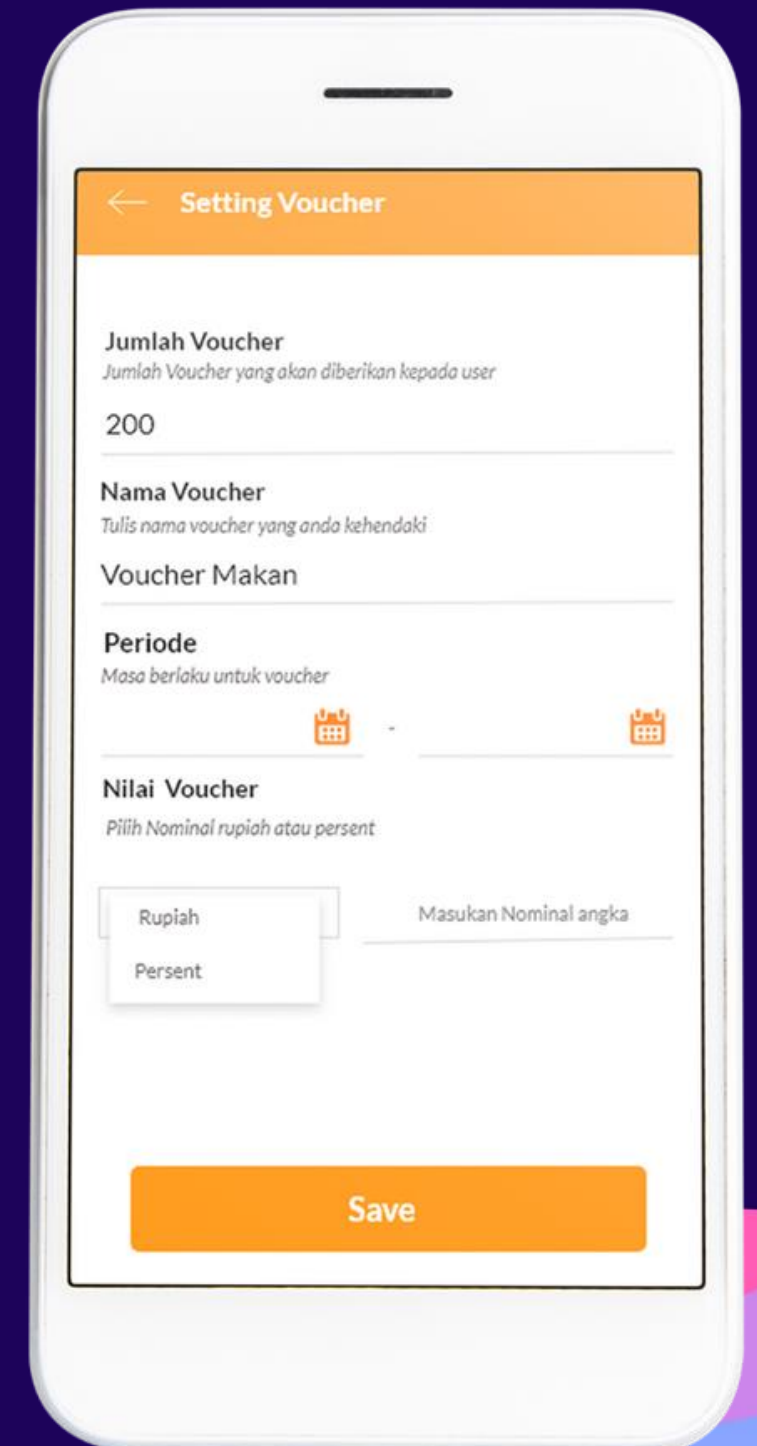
← Setting Voucher

Jumlah Voucher
Jumlah Voucher yang akan diberikan kepada user

200

Nama Voucher
Tulis nama voucher yang anda kehendaki

Voucher Makan

Periode
Masa berlaku untuk voucher

-

Nilai Voucher
Pilih Nominal rupiah atau persent

Rupiah
Persent

Masukan Nominal angka

Save